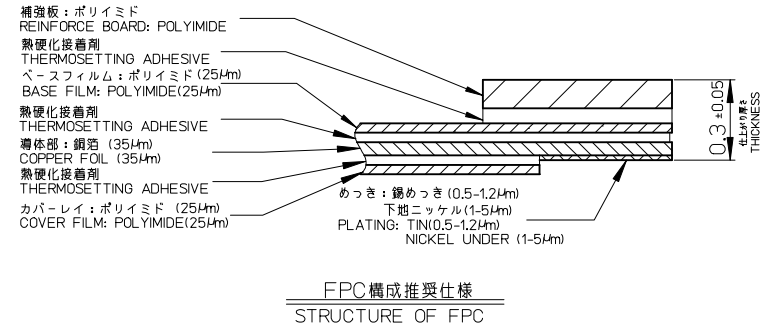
補強板：ポリイミド
REINFORCE BOARD: POLYIMIDE
熱硬化接着剤
THERMOSETTING ADHESIVE
ベースフィルム：ポリイミド(25μm)
BASE FILM: POLYIMIDE(25μm)
熱硬化接着剤
THERMOSETTING ADHESIVE
導体部：銅箔 (35μm)
COPPER FOIL (35μm)
熱硬化接着剤
THERMOSETTING ADHESIVE
カバーレイ：ポリイミド (25μm)
COVER FILM: POLYIMIDE(25μm)

めっき：錫めっき(0.5-1.2μm)
下地ニッケル(1-5μm)
PLATING: TIN(0.5-1.2μm)
NICKEL UNDER (1-5μm)

$0.3\pm0.05$
仕上がり厚さ
THICKNESS

FPC構成推奨仕様
STRUCTURE OF FPC